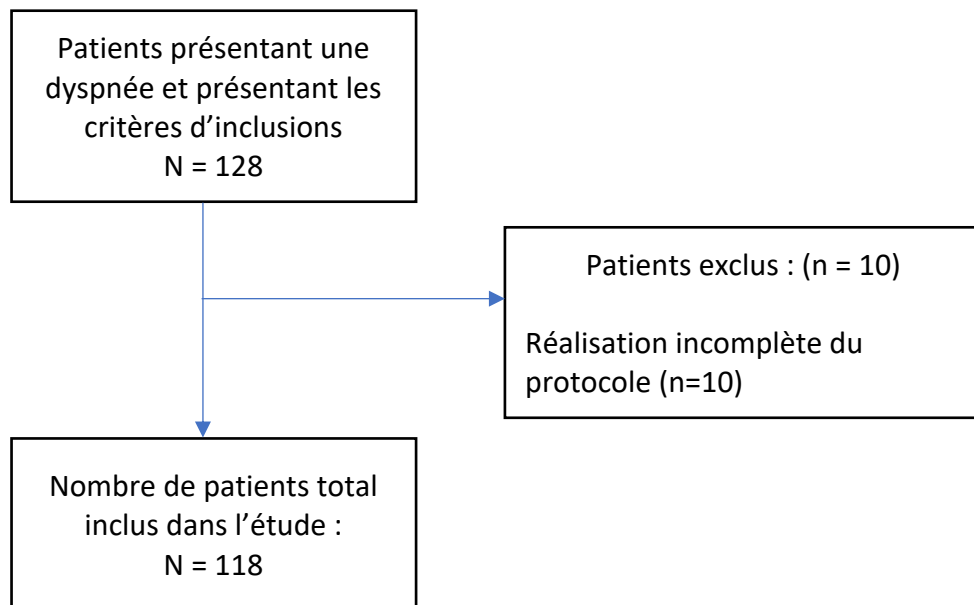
Patients présentant une dyspnée et présentant les critères d’inclusions
N = 128

Patients exclus : (n = 10)

Réalisation incomplète du protocole (n=10)

Nombre de patients total inclus dans l’étude :
N = 118